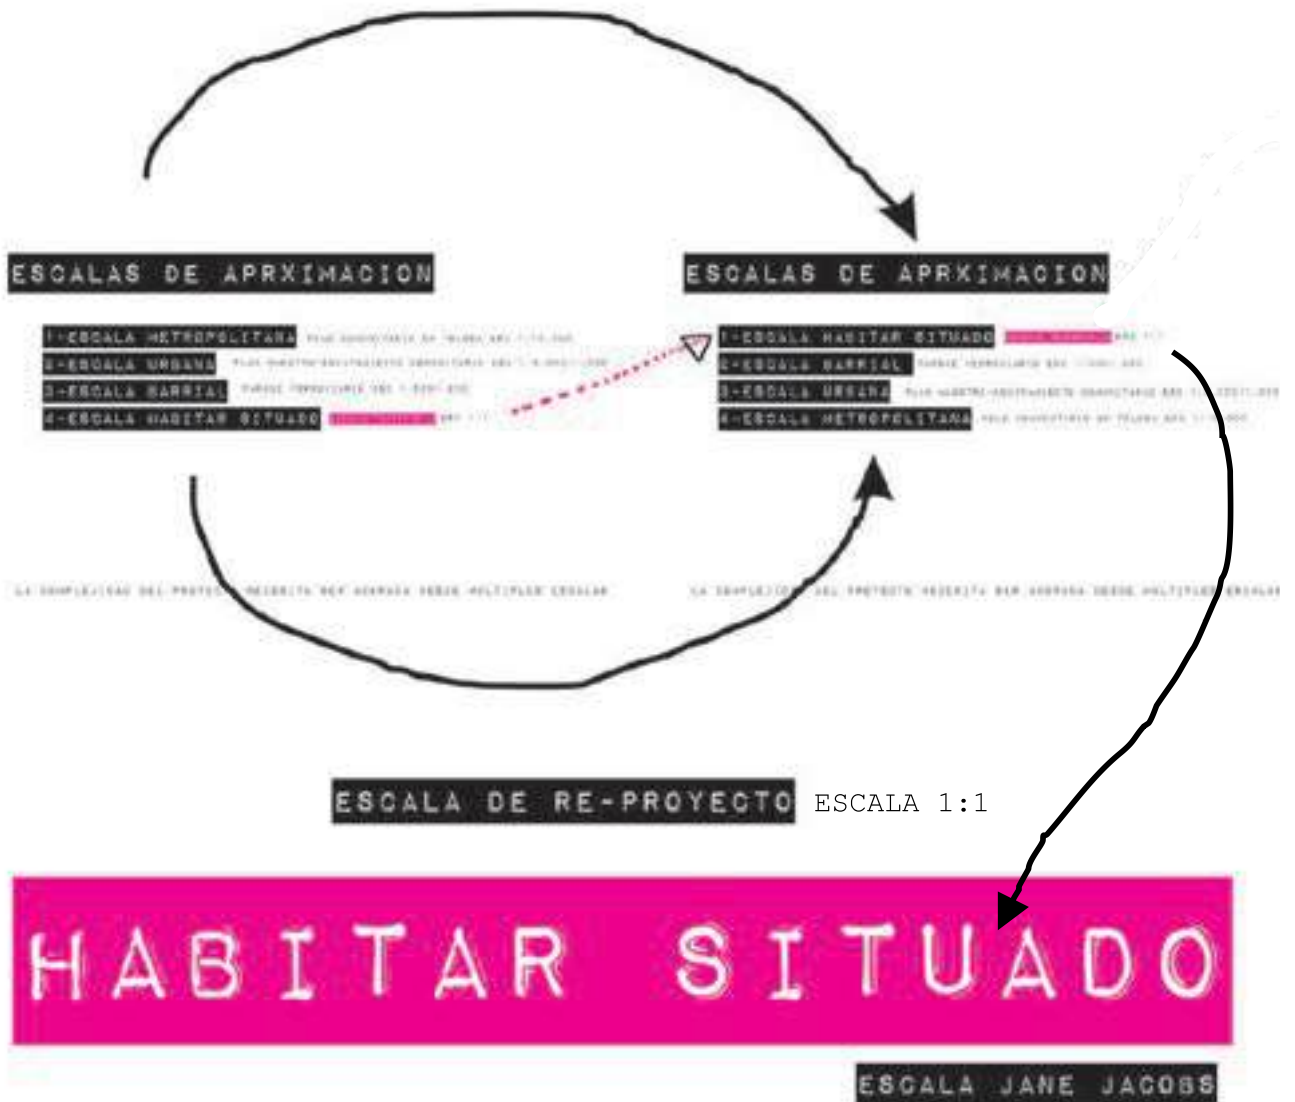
ESCALAS DE APRXIMACION

1-ESCALA METROPOLITANA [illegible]
2-ESCALA URBANA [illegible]
3-ESCALA BARRIAL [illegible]
4-ESCALA HABITAR SITUADO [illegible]

ESCALAS DE APRXIMACION

1-ESCALA HABITAR SITUADO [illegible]
2-ESCALA BARRIAL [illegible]
3-ESCALA URBANA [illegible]
4-ESCALA METROPOLITANA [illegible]

LA COMPLEJIDAD DEL PROYECTO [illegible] DESDE MULTIPLES ESCALAS

LA COMPLEJIDAD DEL PROYECTO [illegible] DESDE MULTIPLES ESCALAS

ESCALA DE RE-PROYECTO ESCALA 1:1

HABITAR SITUADO

ESCALA JANE JACOBS